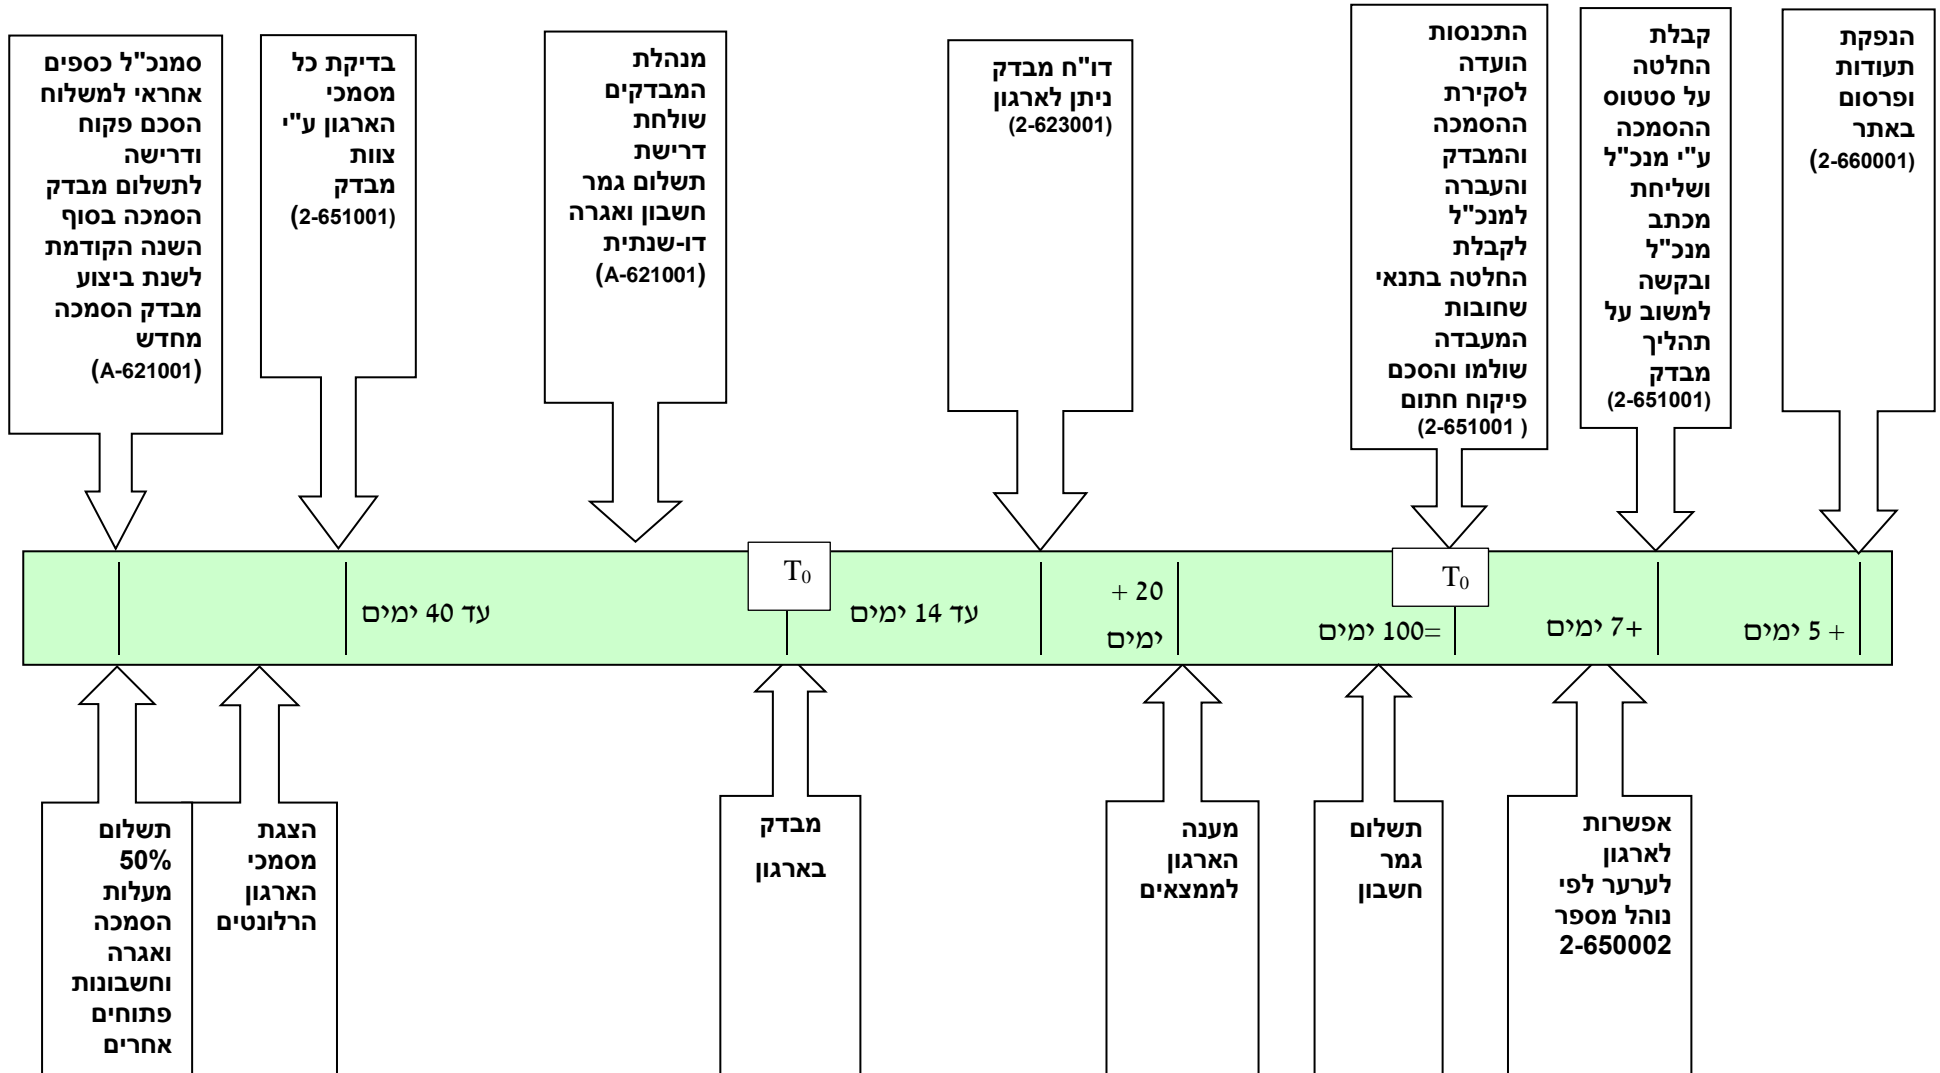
הנפקת תעודות ופרסום באתר (2-660001)

קבלת החלטה על סטטוס ההסמכה ע"י מנכ"ל ושליחת מכתב מנכ"ל ובקשה למשוב על תהליך מבדק (2-651001)

התכנסות הועדה לסקירת ההסמכה והמבדק והעברה למנכ"ל לקבלת החלטה בתנאי שחובות המעבדה שולמו והסכם פיקוח חתום ( 2-651001)

דו"ח מבדק ניתן לארגון (2-623001)

מנהלת המבדקים שולחת דרישת תשלום גמר חשבון ואגרה דו-שנתית (A-621001)

בדיקת כל מסמכי הארגון ע"י צוות מבדק (2-651001)

סמנכ"ל כספים אחראי למשלוח הסכם פקוח ודרישה לתשלום מבדק הסמכה בסוף השנה הקודמת לשנת ביצוע מבדק הסמכה מחדש (A-621001)

+ 5 ימים

+7 ימים

$T_0$

=100 ימים

+ 20 ימים

עד 14 ימים

$T_0$

עד 40 ימים

אפשרות לארגון לערער לפי נוהל מספר 2-650002

תשלום גמר חשבון

מענה הארגון לממצאים

מבדק בארגון

הצגת מסמכי הארגון הרלונטים

תשלום 50% מעלות הסמכה ואגרה וחשבונות פתוחים אחרים